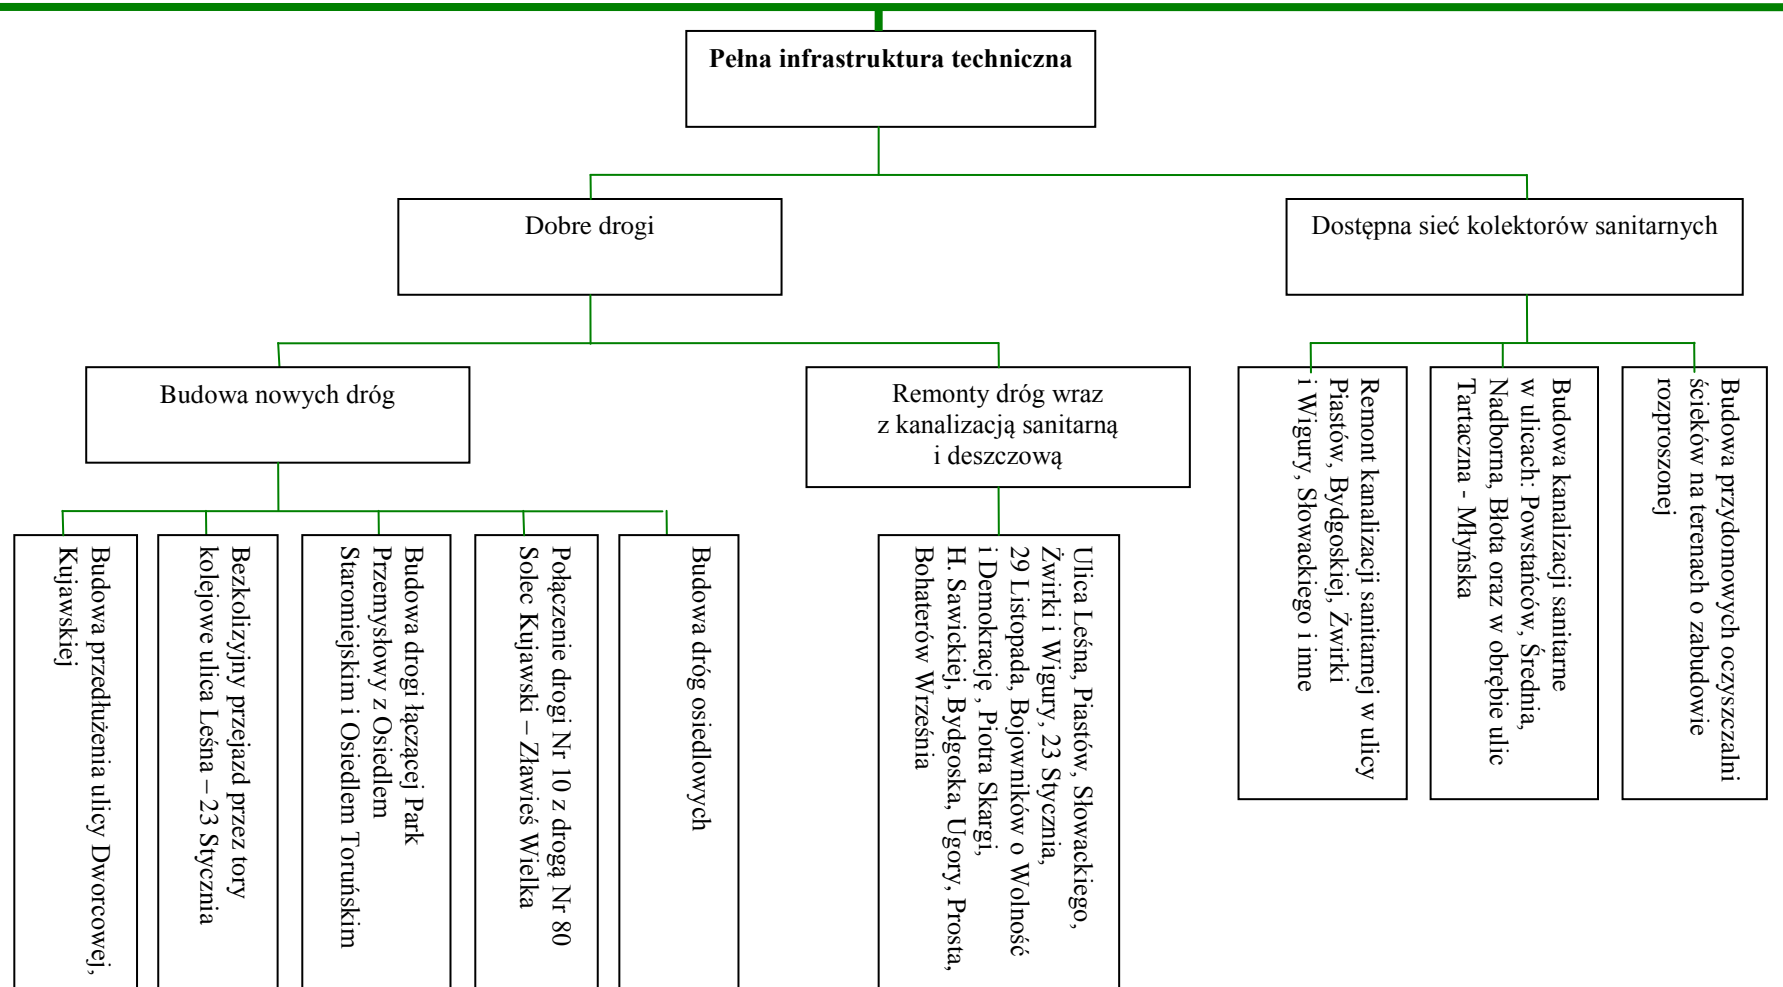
Pełna infrastruktura techniczna

Dobre drogi

Dostępna sieć kolektorów sanitarnych

Budowa nowych dróg

Remonty dróg wraz z kanalizacją sanitarną i deszczową

Remont kanalizacji sanitarnej w ulicy Piastów, Bydgoskiej, Żwirki i Wigury, Słowackiego i inne

Budowa kanalizacji sanitarne w ulicach: Powstańców, Średnia, Nadborna, Błota oraz w obrębie ulic Tartaczna - Młyńska

Budowa przydomowych oczyszczalni ścieków na terenach o zabudowie rozproszonej

Budowa przedłużenia ulicy Dworcowej, Kujawskiej

Bezkolizyjny przejazd przez tory kolejowe ulica Leśna – 23 Stycznia

Budowa drogi łączącej Park Przemysłowy z Osiedlem Staromiejskim i Osiedlem Toruńskim

Połączenie drogi Nr 10 z drogą Nr 80 Solec Kujawski – Zławieś Wielka

Budowa dróg osiedlowych

Ulica Leśna, Piastów, Słowackiego, Żwirki i Wigury, 23 Stycznia, 29 Listopada, Bojowników o Wolność i Demokrację, Piotra Skargi, H. Sawickiej, Bydgoska, Ugory, Prosta, Bohaterów Września